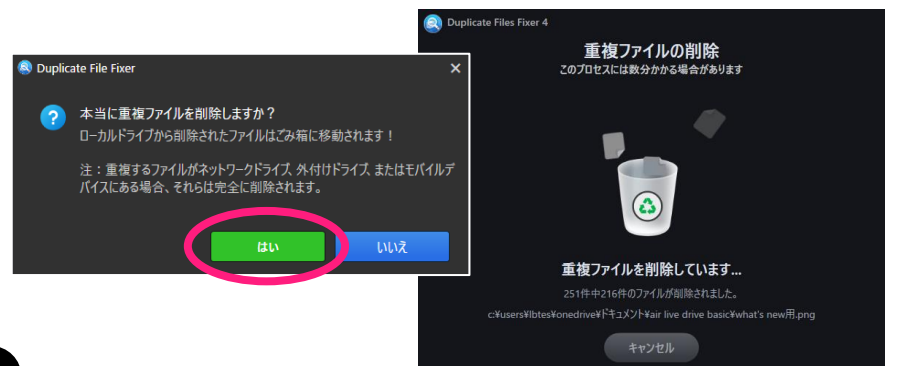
Duplicate File Fixer

本当に重複ファイルを削除しますか？
ローカルドライブから削除されたファイルはごみ箱に移動されます！

注：重複するファイルがネットワークドライブ、外付けドライブ、またはモバイルデバイスにある場合、それらは完全に削除されます。

はい

いいえ

Duplicate Files Fixer 4

重複ファイルの削除
このプロセスには数分かかる場合があります

重複ファイルを削除しています...
251件中216件のファイルが削除されました。
c:¥users¥lbtes¥onedrive¥ドキュメント¥air live drive basic¥what's new用.png

キャンセル